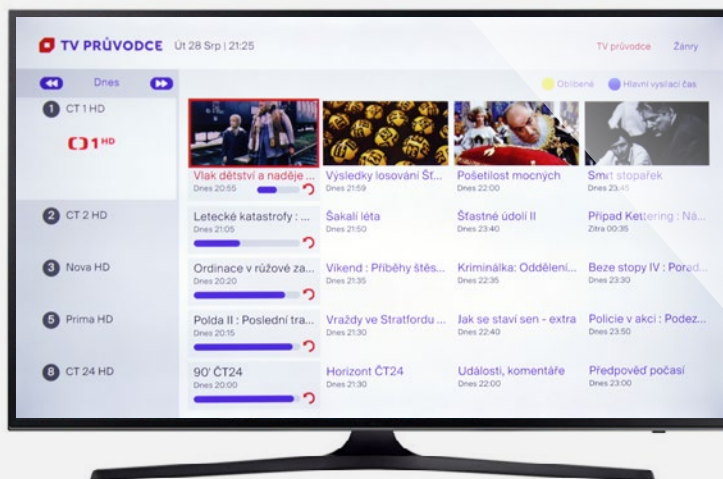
TV PRŮVODCE Út 28 Srp | 21:25

TV průvodce Žánry

Dnes

Oblíbené Hlavní vysílací čas

1 CT 1 HD

1 HD

Vlak dětství a naděje ...
Dnes 20:55

Výsledky losování Št...
Dnes 21:59

Pošetilost mocných
Dnes 22:00

Smrt stopařek
Dnes 23:45

2 CT 2 HD

Letecké katastrofy : ...
Dnes 21:05

Šakalí léta
Dnes 21:50

Šťastné údolí II
Dnes 23:40

Případ Kettering : Ná...
Zítra 00:35

3 Nova HD

Ordinace v růžové za...
Dnes 20:20

Víkend : Příběhy štěs...
Dnes 21:35

Kriminálka: Oddělení...
Dnes 22:35

Beze stopy IV : Porad...
Dnes 23:30

5 Prima HD

Polda II : Poslední tra...
Dnes 20:15

Vraždy ve Stratfordu ...
Dnes 21:30

Jak se staví sen - extra
Dnes 22:40

Policie v akci : Podez...
Dnes 23:50

8 CT 24 HD

90' ČT24
Dnes 20:00

Horizont ČT24
Dnes 21:30

Události, komentáře
Dnes 22:00

Předpověď počasí
Dnes 23:00